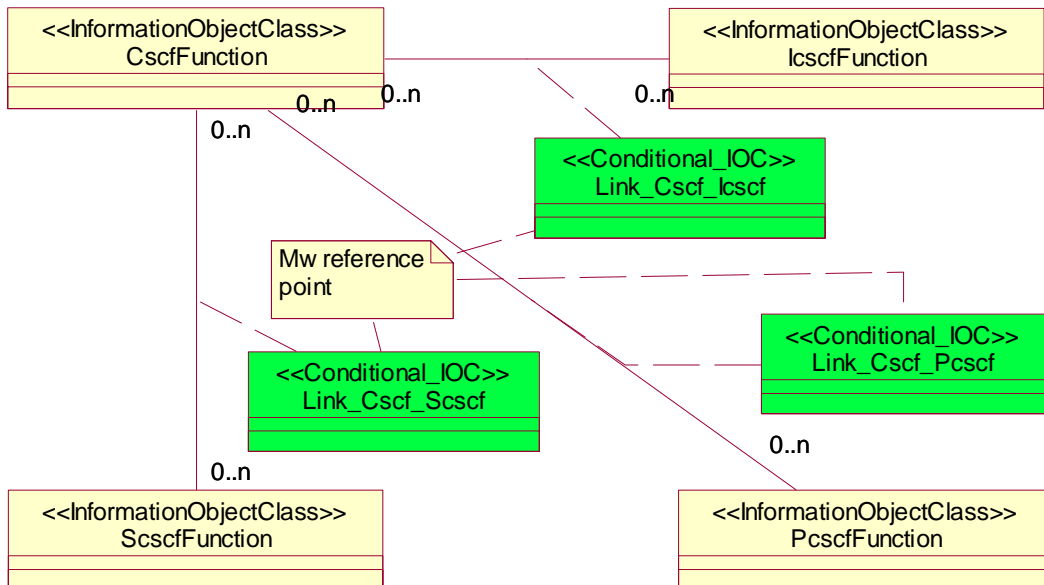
<<InformationObjectClass>>
CscfFunction

<<InformationObjectClass>>
IcscfFunction

0..n

0..n

0..n

0..n

<<Conditional_IOC>>
Link_Cscf_Icscf

Mw reference point

<<Conditional_IOC>>
Link_Cscf_Pcscf

<<Conditional_IOC>>
Link_Cscf_Scscf

0..n

0..n

<<InformationObjectClass>>
ScscfFunction

<<InformationObjectClass>>
PcscfFunction